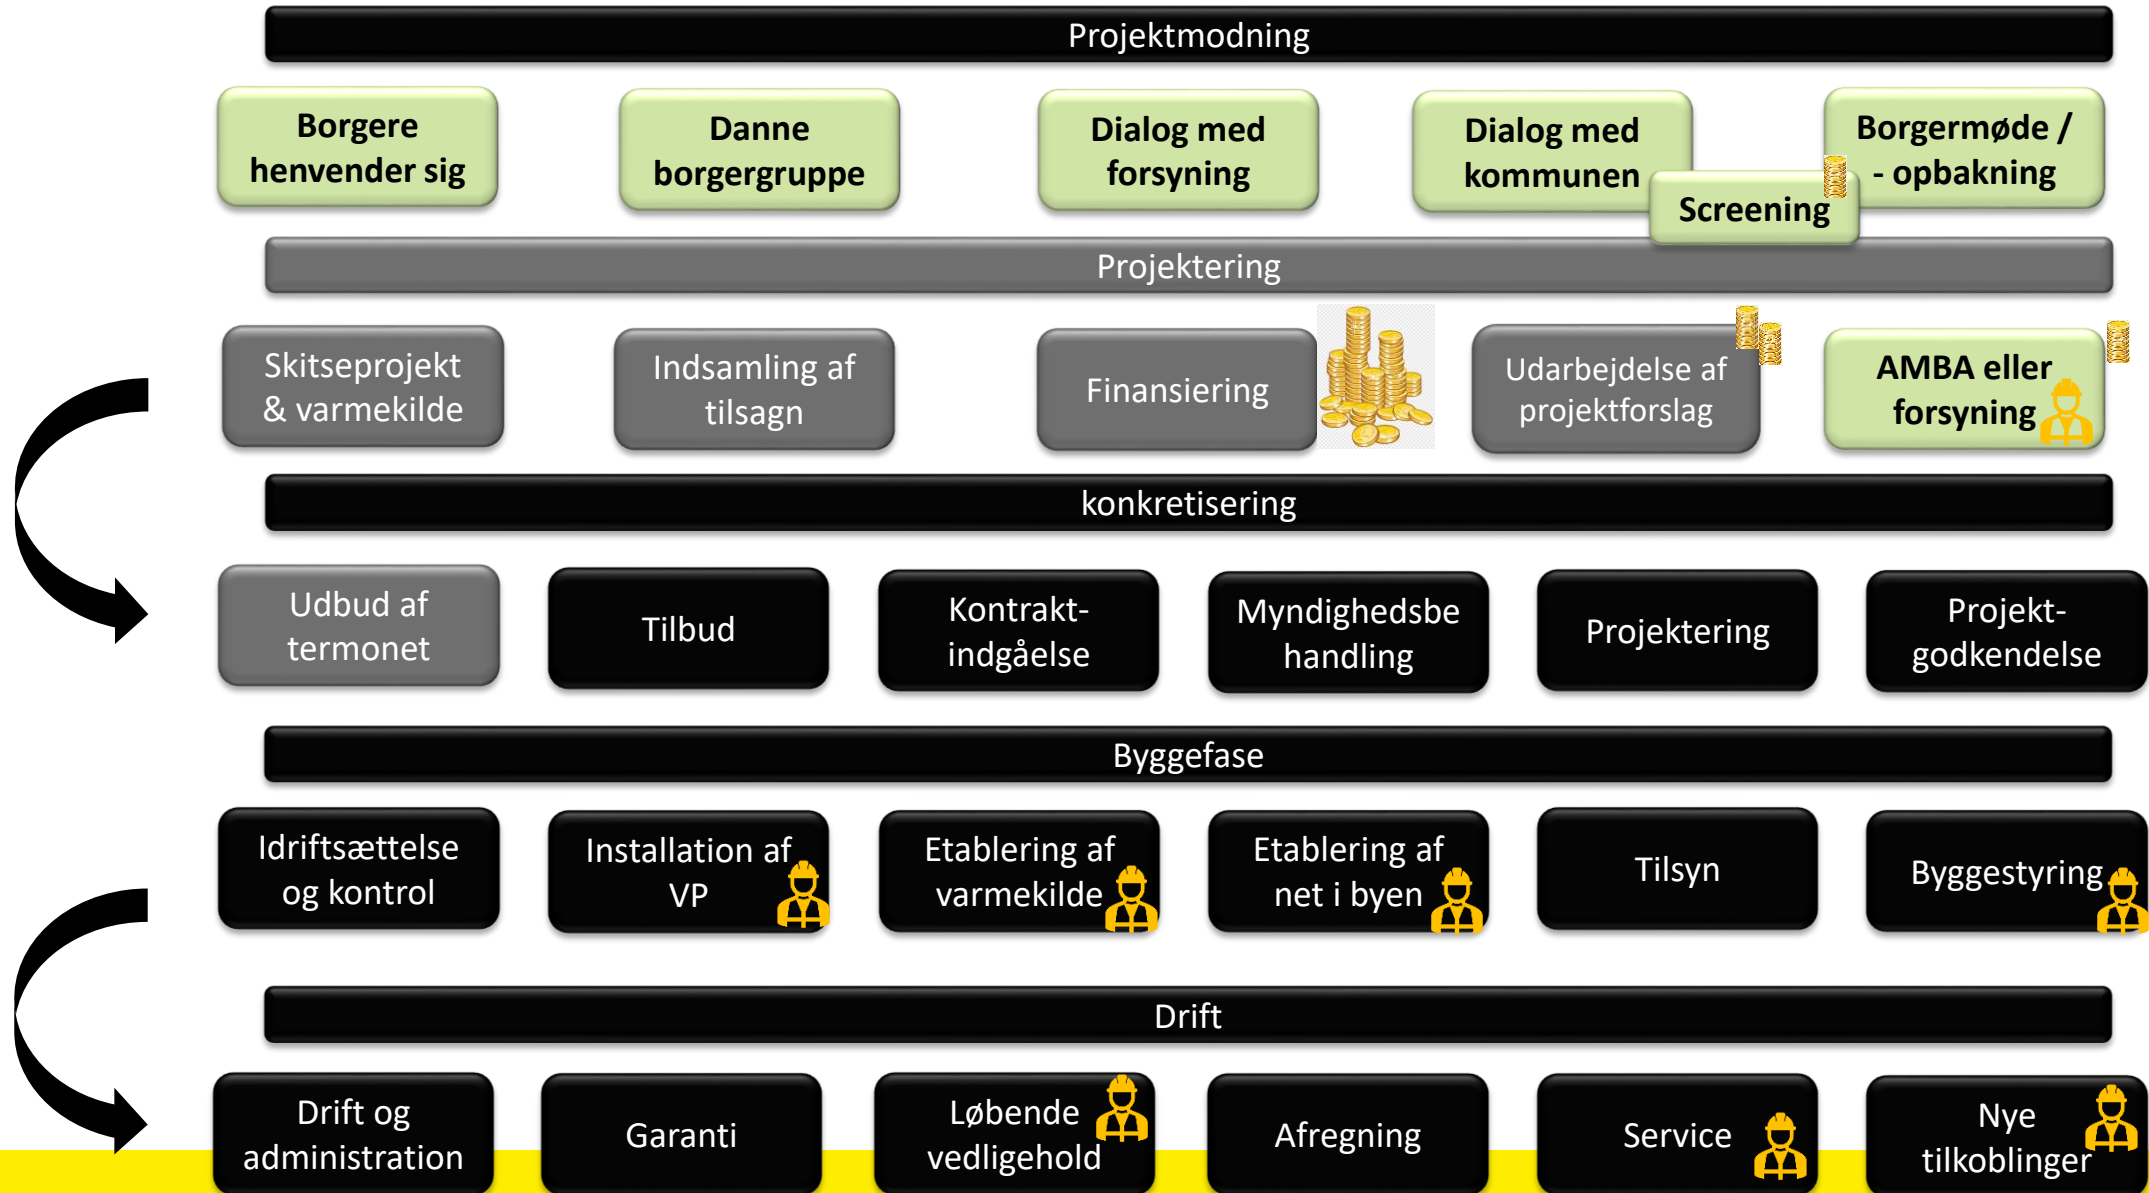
Projektmodning

Borgere henvender sig

Danne borgergruppe

Dialog med forsyning

Dialog med kommunen

Screening

Borgermøde / - opbakning

Projektering

Skitseprojekt & varmekilde

Indsamling af tilsagn

Finansiering

Udarbejdelse af projektforslag

AMBA eller forsyning

konkretisering

Udbud af termonet

Tilbud

Kontrakt-indgåelse

Myndighedsbe handling

Projektering

Projekt-godkendelse

Byggefase

Idriftsættelse og kontrol

Installation af VP

Etablering af varmekilde

Etablering af net i byen

Tilsyn

Byggestyring

Drift

Drift og administration

Garanti

Løbende vedligehold

Afregning

Service

Nye tilkoblinger